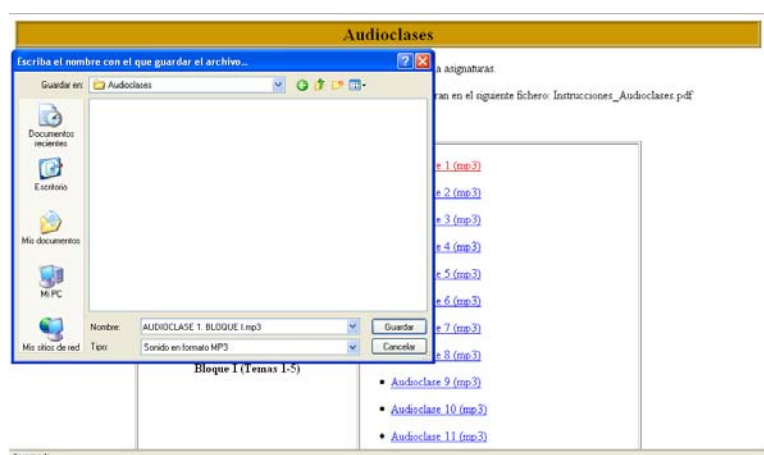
Audioclases

Escriba el nombre con el que guardar el archivo...

Guardar en: Audioclases

Documentos recientes

Escritorio

Mis documentos

Mi PC

Mis sitios de red

Nombre: AUDIOCLASE 1. BLOQUE I.mp3

Tipo: Sonido en formato MP3

Guardar

Cancelar

a asignaturas.

ran en el siguiente fichero: Instrucciones_Audioclases.pdf

e 1 (mp3)

e 2 (mp3)

e 3 (mp3)

e 4 (mp3)

e 5 (mp3)

e 6 (mp3)

e 7 (mp3)

e 8 (mp3)

Bloque I (Temas 1-5)

• Audioclase 9 (mp3)

• Audioclase 10 (mp3)

• Audioclase 11 (mp3)